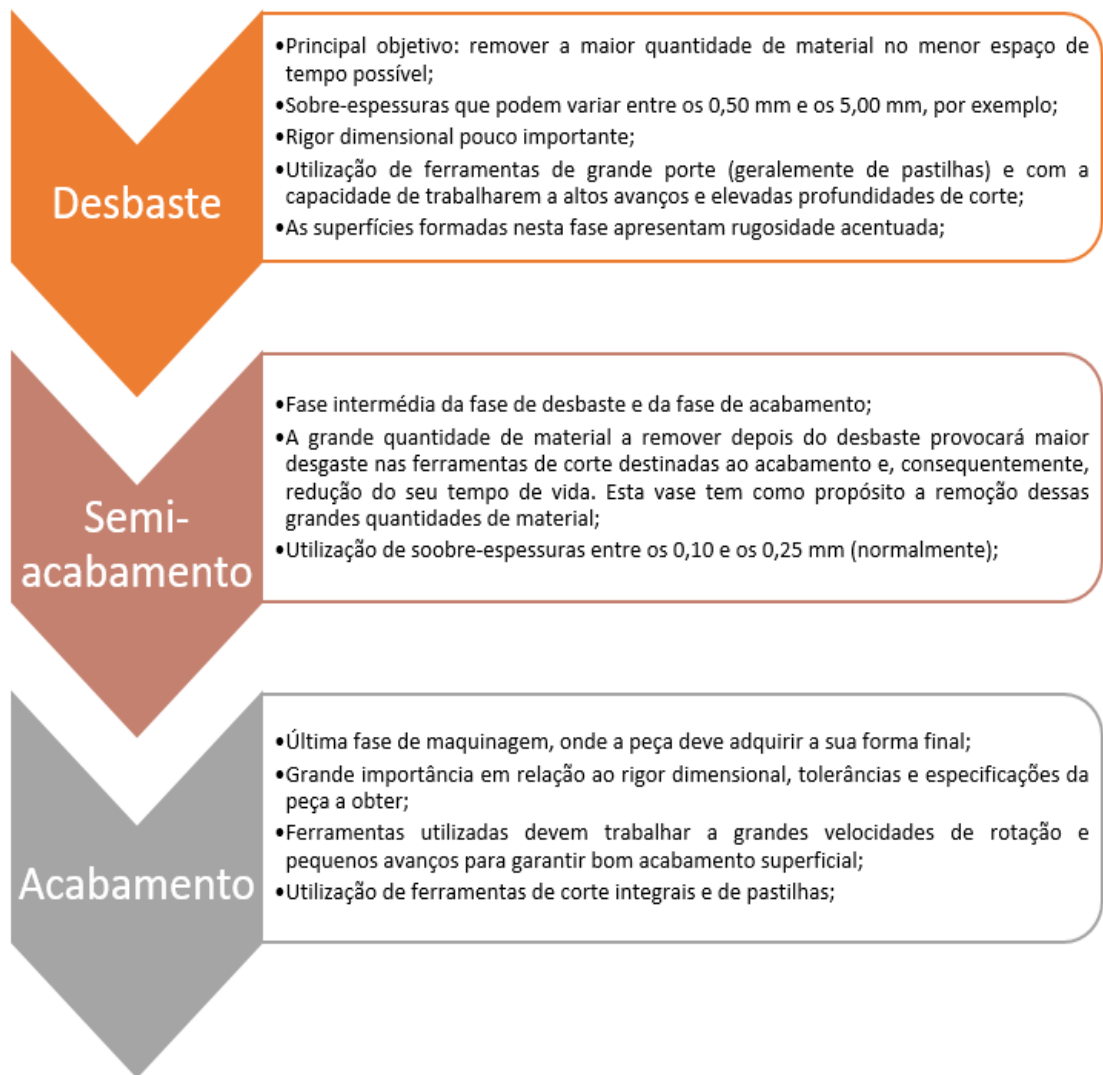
Desbaste

•Principal objetivo: remover a maior quantidade de material no menor espaço de tempo possível;
•Sobre-espessuras que podem variar entre os 0,50 mm e os 5,00 mm, por exemplo;
•Rigor dimensional pouco importante;
•Utilização de ferramentas de grande porte (geralemente de pastilhas) e com a capacidade de trabalharem a altos avanços e elevadas profundidades de corte;
•As superfícies formadas nesta fase apresentam rugosidade acentuada;

Semi-acabamento

•Fase intermédia da fase de desbaste e da fase de acabamento;
•A grande quantidade de material a remover depois do desbaste provocará maior desgaste nas ferramentas de corte destinadas ao acabamento e, consequentemente, redução do seu tempo de vida. Esta vase tem como propósito a remoção dessas grandes quantidades de material;
•Utilização de soobre-espessuras entre os 0,10 e os 0,25 mm (normalmente);

Acabamento

•Última fase de maquinagem, onde a peça deve adquirir a sua forma final;
•Grande importância em relação ao rigor dimensional, tolerâncias e especificações da peça a obter;
•Ferramentas utilizadas devem trabalhar a grandes velocidades de rotação e pequenos avanços para garantir bom acabamento superficial;
•Utilização de ferramentas de corte integrais e de pastilhas;